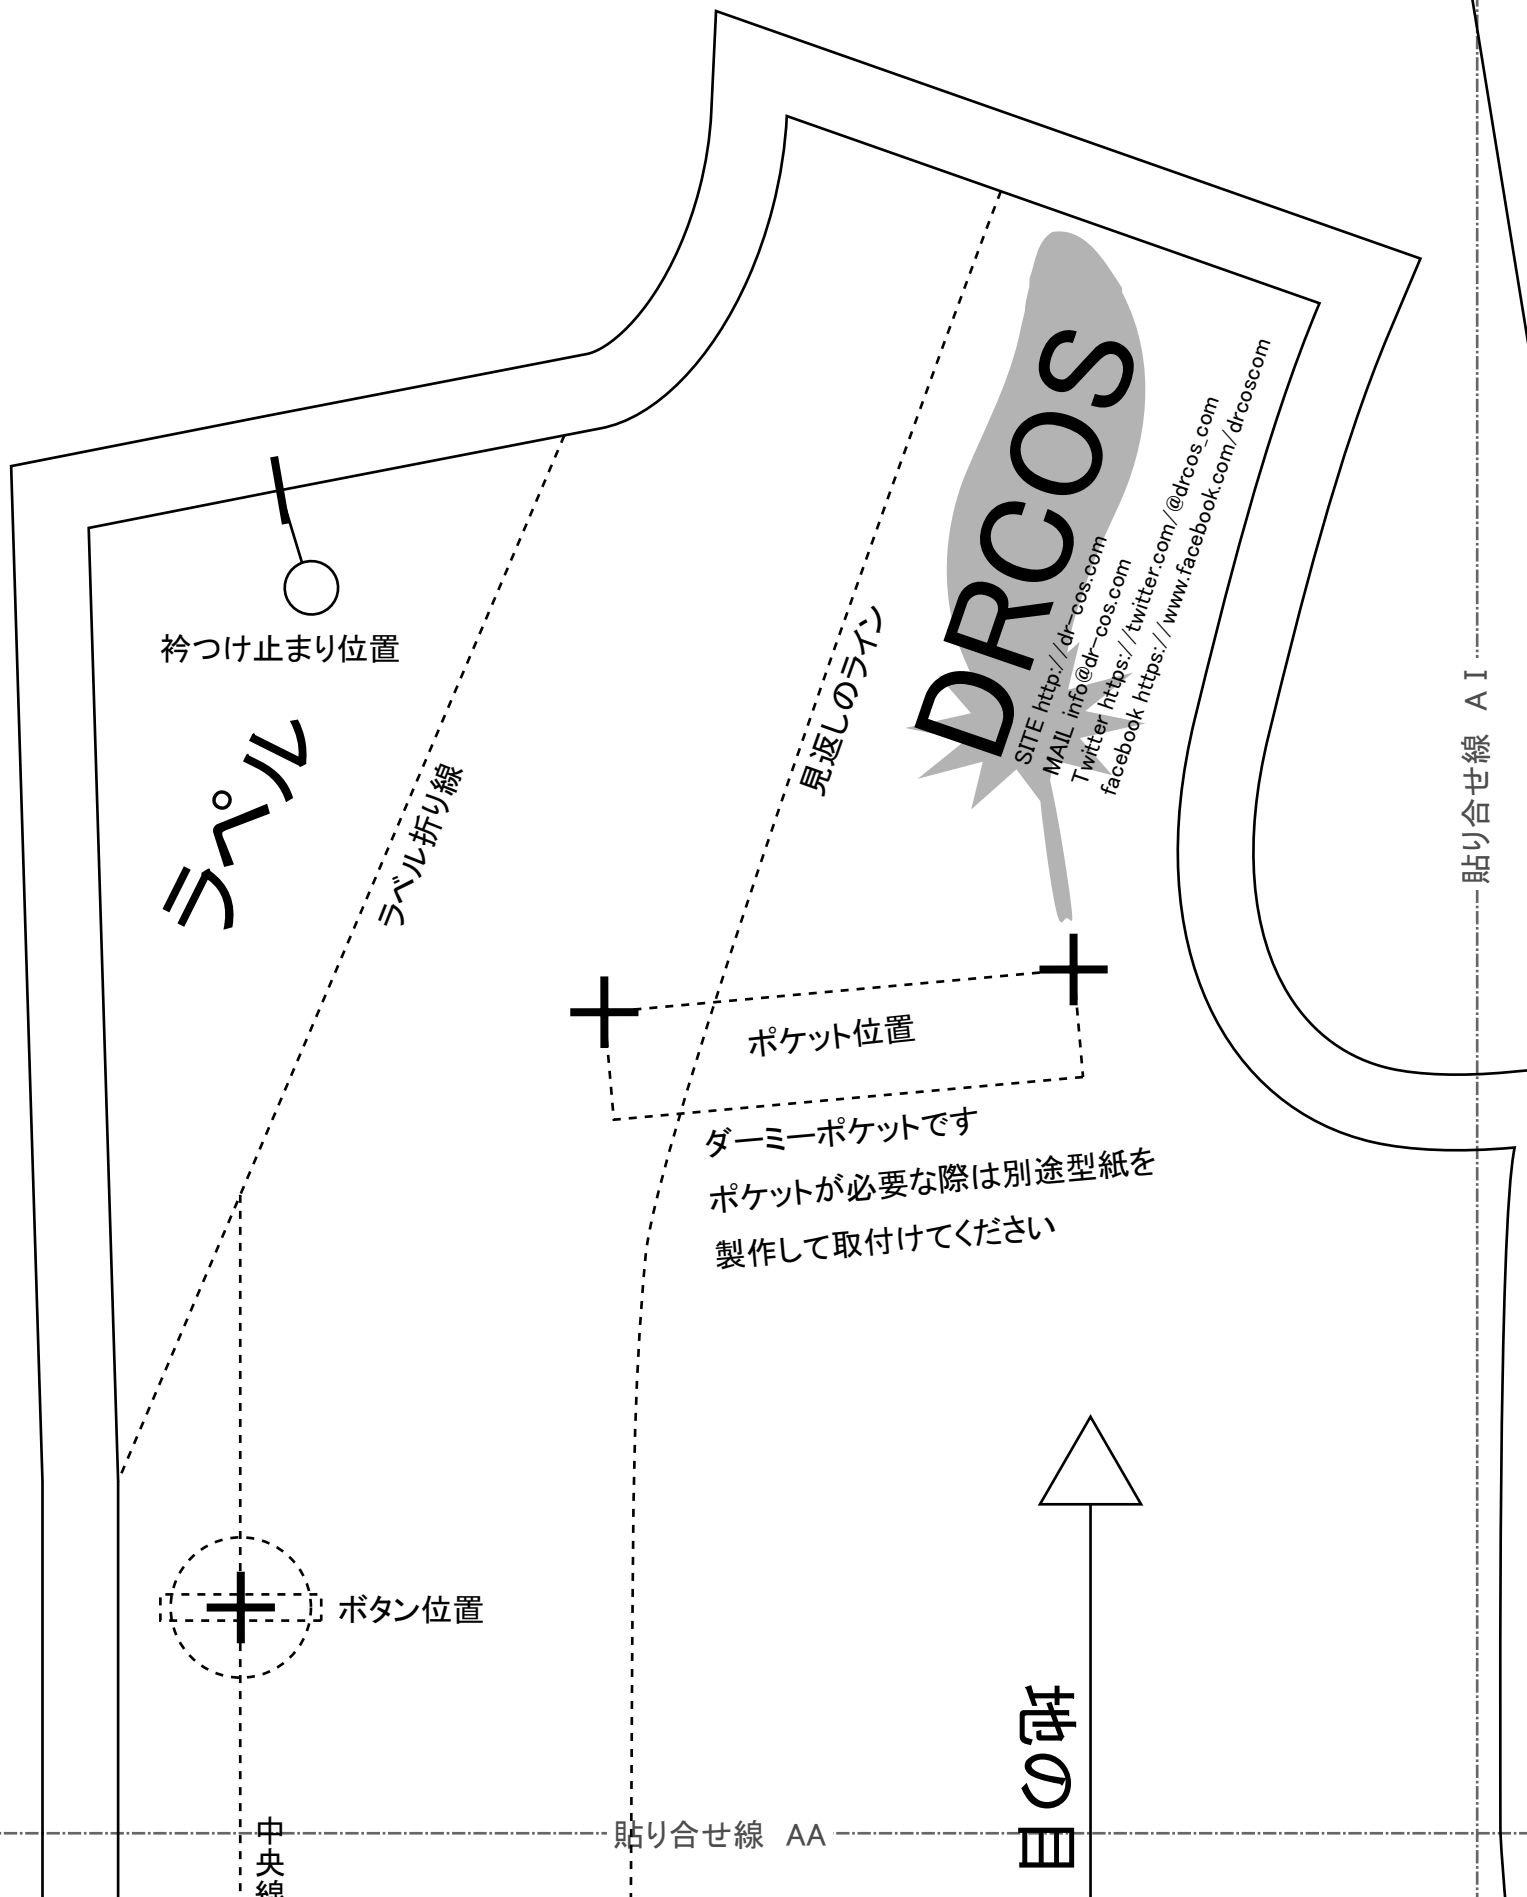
衿つけ止まり位置

ラペル

ラペル折り線

見返しのライン

DRCOS

SITE http://dr-cos.com
MAIL info@dr-cos.com
Twitter https://twitter.com/@drcos_com
facebook https://www.facebook.com/drcoscom

貼り合せ線 AI

ポケット位置

ダーミーポケットです
ポケットが必要な際は別途型紙を
製作して取付けてください

ボタン位置

地の目

中央線

貼り合せ線 AA